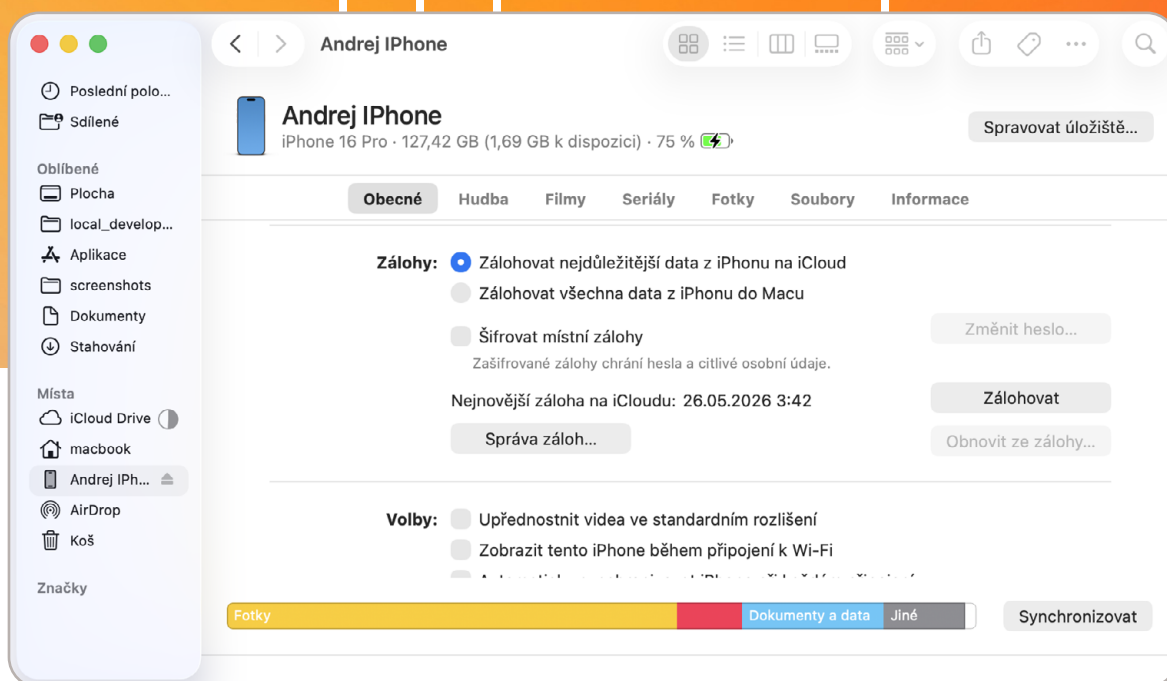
Andrej IPhone

Poslední polo...
Sdílené

Oblíbené
Plocha
local_develop...
Aplikace
screenshots
Dokumenty
Stahování

Místa
iCloud Drive
macbook
Andrej IPh...
AirDrop
Koš

Značky

Andrej IPhone
iPhone 16 Pro · 127,42 GB (1,69 GB k dispozici) · 75 %

Spravovat úložiště...

Obecné Hudba Filmy Seriály Fotky Soubory Informace

Zálohy: Zálohovat nejdůležitější data z iPhonu na iCloud
Zálohovat všechna data z iPhonu do Macu

Šifrovat místní zálohy
Zašifrované zálohy chrání hesla a citlivé osobní údaje.

Změnit heslo...

Nejnovější záloha na iCloudu: 26.05.2026 3:42

Zálohovat

Správa záloh...

Obnovit ze zálohy...

Volby: Upřednostnit videa ve standardním rozlišení
Zobrazit tento iPhone během připojení k Wi-Fi
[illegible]

Fotky Dokumenty a data Jiné

Synchronizovat